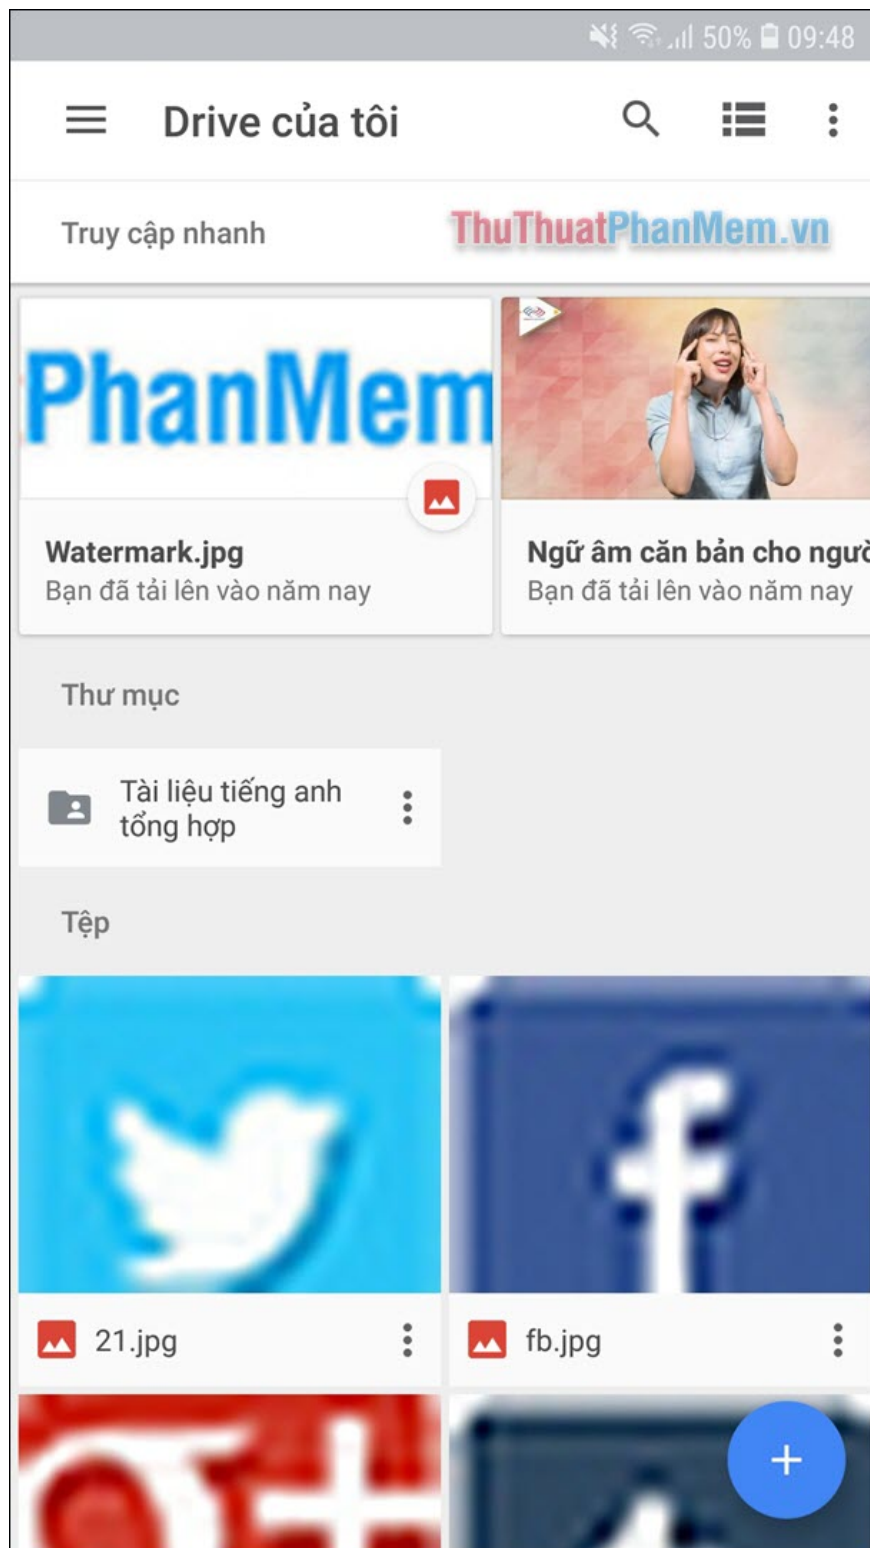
50% 09:48

Drive của tôi

Truy cập nhanh

ThuThuatPhanMem.vn

PhanMem

Watermark.jpg
Bạn đã tải lên vào năm nay

Ngữ âm căn bản cho ngư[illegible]
Bạn đã tải lên vào năm nay

Thư mục

Tài liệu tiếng anh tổng hợp

Tệp

21.jpg

fb.jpg

+